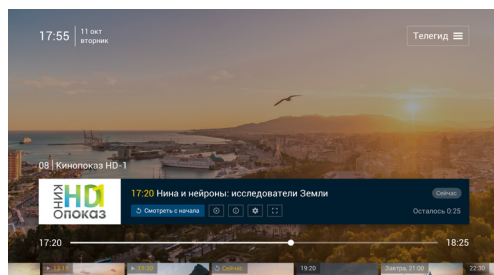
17:55 11 окт вторник

Телегид

08 | Кинопоказ HD-1

КИНО HD 1 ПОКАЗ

17:20 Нина и нейроны: исследователи Земли

Сейчас

Смотреть с начала

Осталось 0:25

17:20

18:25

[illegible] 17:20 Сейчас 19:20 Завтра, 21:00 22:30